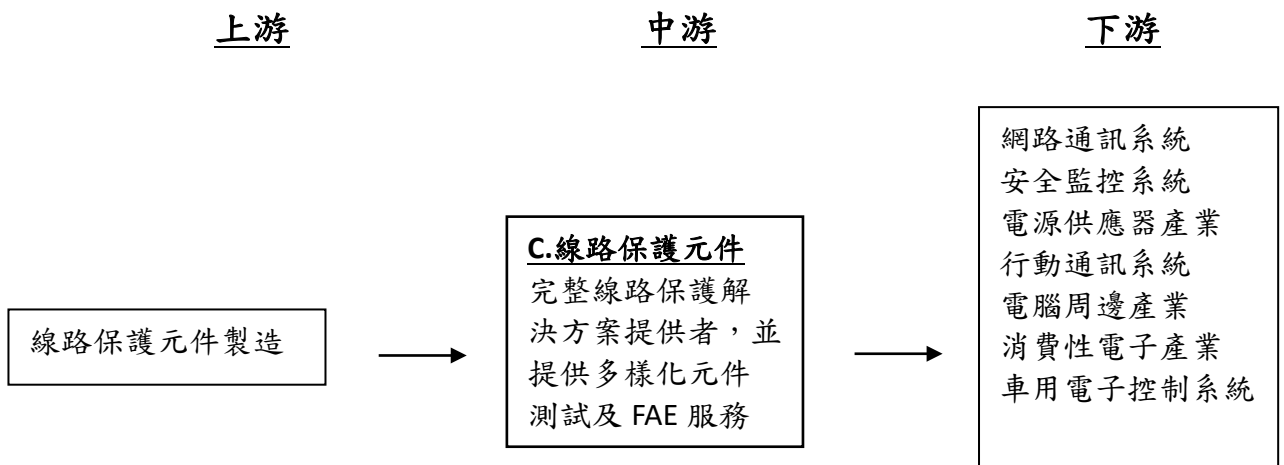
上游

中游

下游

線路保護元件製造

C.線路保護元件
完整線路保護解決方案提供者，並提供多樣化元件測試及 FAE 服務

網路通訊系統
安全監控系統
電源供應器產業
行動通訊系統
電腦周邊產業
消費性電子產業
車用電子控制系統